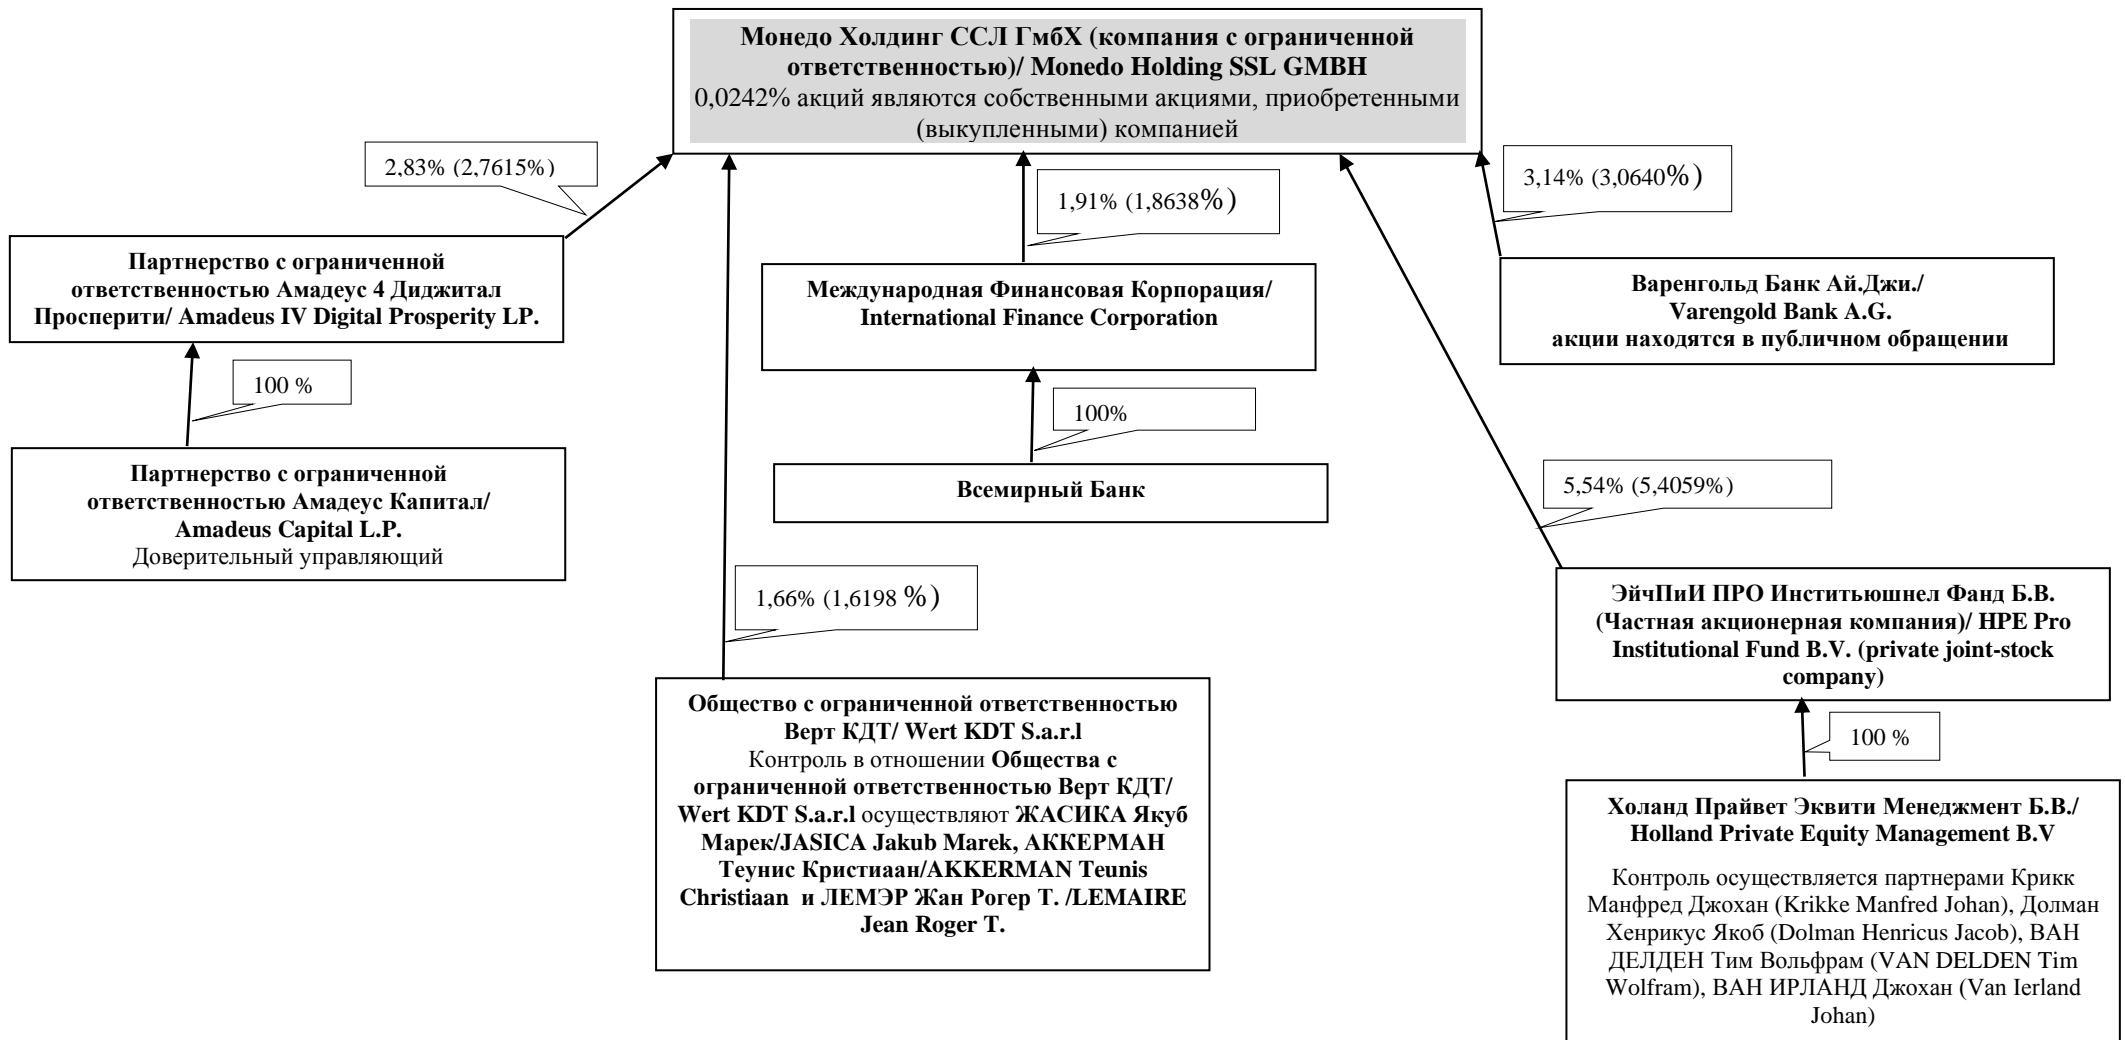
Монедо Холдинг ССЛ ГмбХ (компания с ограниченной ответственностью)/ Monedo Holding SSL GMBH
0,0242% акций являются собственными акциями, приобретенными (выкупленными) компанией

2,83% (2,7615%)

1,91% (1,8638%)

3,14% (3,0640%)

Партнерство с ограниченной ответственностью Амадеус 4 Диджитал Просперити/ Amadeus IV Digital Prosperity LP.

Международная Финансовая Корпорация/ International Finance Corporation

Варенгольд Банк Ай.Джи./ Varengold Bank A.G. акции находятся в публичном обращении

100 %

100%

Всемирный Банк

5,54% (5,4059%)

Партнерство с ограниченной ответственностью Амадеус Капитал/ Amadeus Capital L.P.
Доверительный управляющий

1,66% (1,6198 %)

ЭйчПиИ ПРО Инститьюшнел Фанд Б.В. (Частная акционерная компания)/ HPE Pro Institutional Fund B.V. (private joint-stock company)

100 %

Общество с ограниченной ответственностью Верт КДТ/ Wert KDT S.a.r.l
Контроль в отношении Общества с ограниченной ответственностью Верт КДТ/ Wert KDT S.a.r.l осуществляют ЖАСИКА Якуб Марек/JASICA Jakub Marek, АККЕРМАН Теунис Кристиаан/AKKERMAN Teunis Christiaan и ЛЕМЭР Жан Рогер Т. /LEMAIRE Jean Roger T.

Холанд Прайвет Эквити Менеджмент Б.В./ Holland Private Equity Management B.V

Контроль осуществляется партнерами Крикк Манфред Джохан (Krikke Manfred Johan), Долман Хенрикус Якоб (Dolman Henricus Jacob), ВАН ДЕЛДЕН Тим Вольфрам (VAN DELDEN Tim Wolfram), ВАН ИРЛАНД Джохан (Van Ierland Johan)